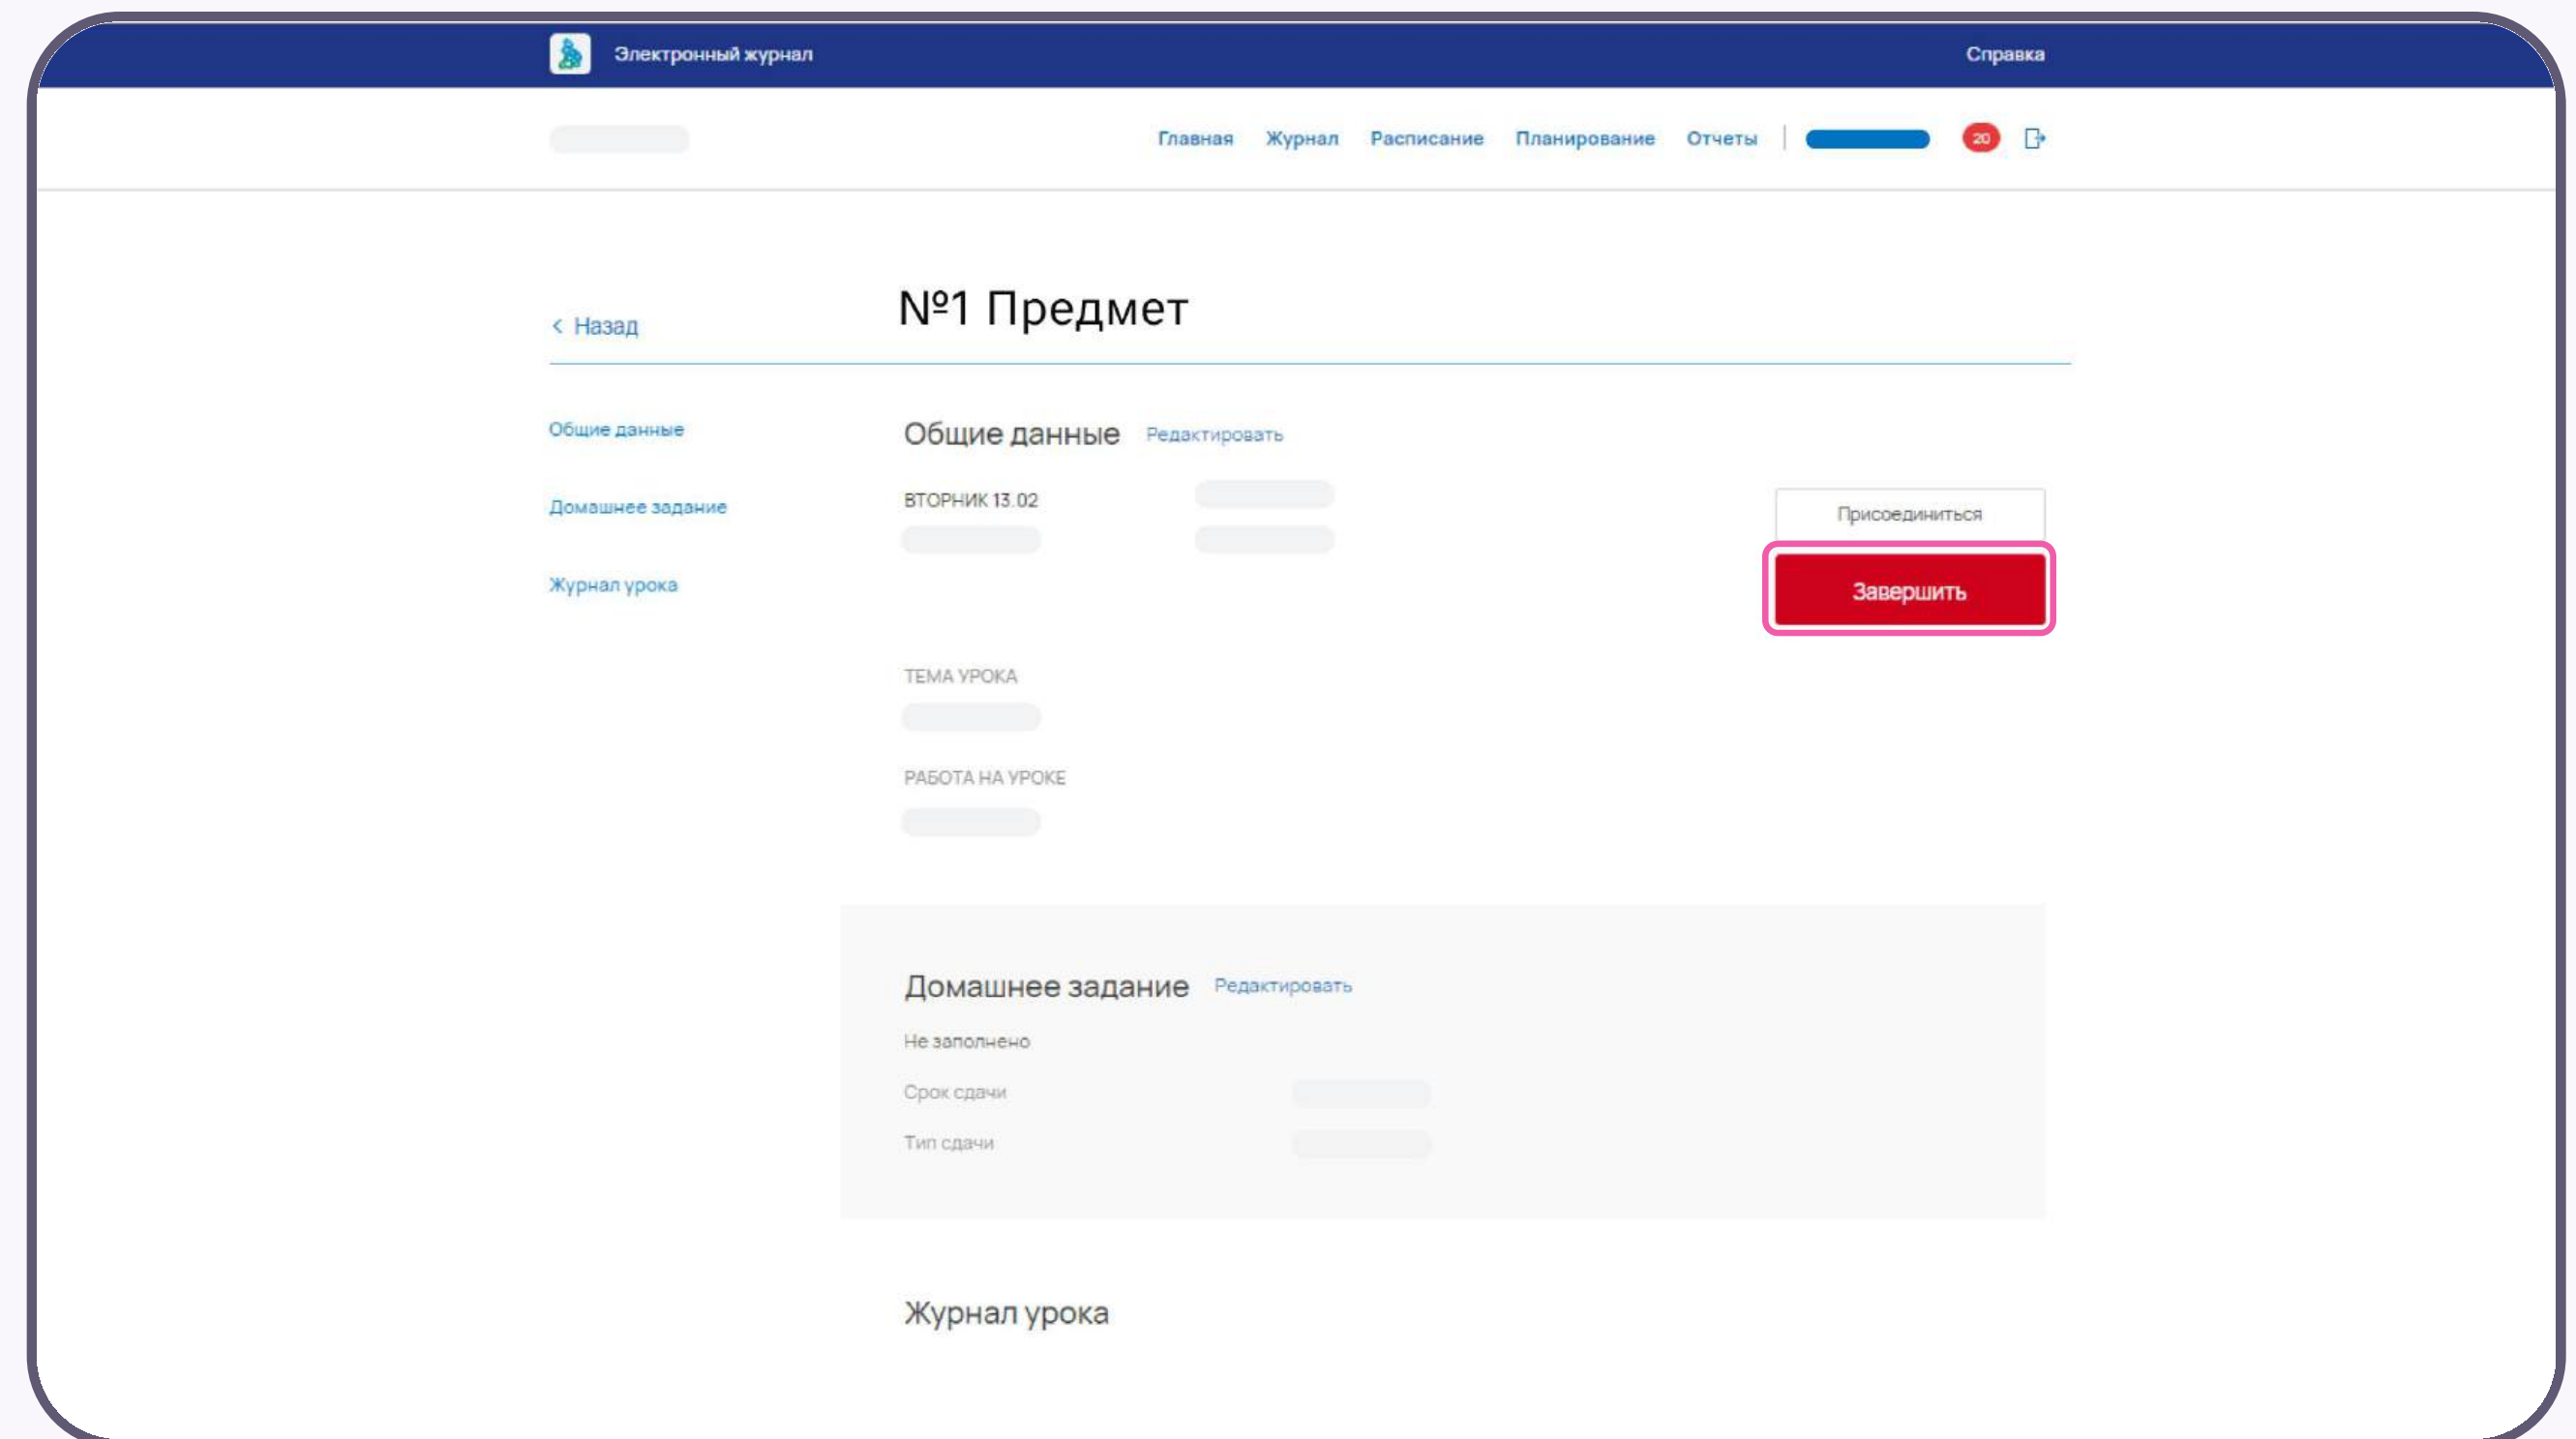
Электронный журнал

Справка

Главная Журнал Расписание Планирование Отчеты

20

< Назад

№1 Предмет

Общие данные

Домашнее задание

Журнал урока

Общие данные Редактировать

ВТОРНИК 13.02

Присоединиться

Завершить

ТЕМА УРОКА

РАБОТА НА УРОКЕ

Домашнее задание Редактировать

Не заполнено

Срок сдачи

Тип сдачи

Журнал урока